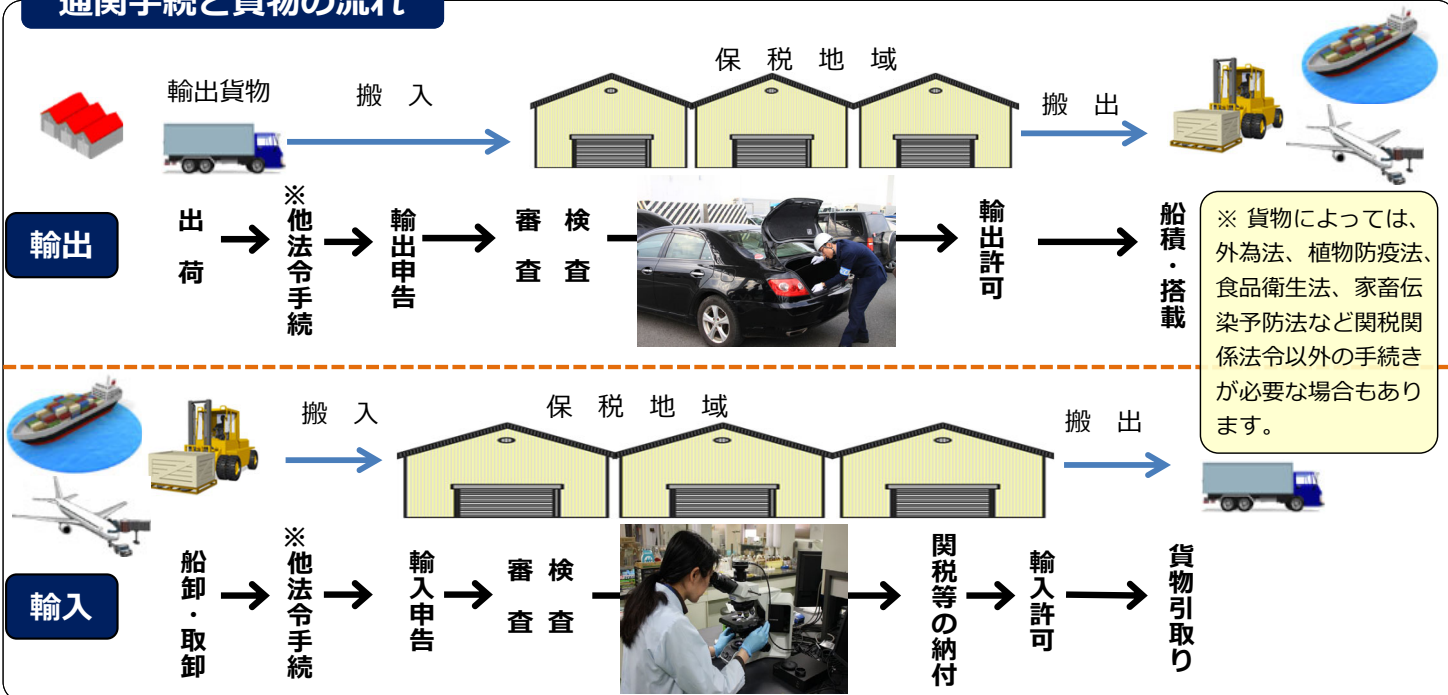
通関手続と貨物の流れ

輸出貨物
搬　入
保　税　地　域
搬　出

輸出
出荷
※他法令手続
輸出申告
審査
検査
輸出許可
船積・搭載

※ 貨物によっては、外為法、植物防疫法、食品衛生法、家畜伝染予防法など関税関係法令以外の手続きが必要な場合もあります。

搬　入
保　税　地　域
搬　出

輸入
船卸・取卸
※他法令手続
輸入申告
審査
検査
関税等の納付
輸入許可
貨物引取り